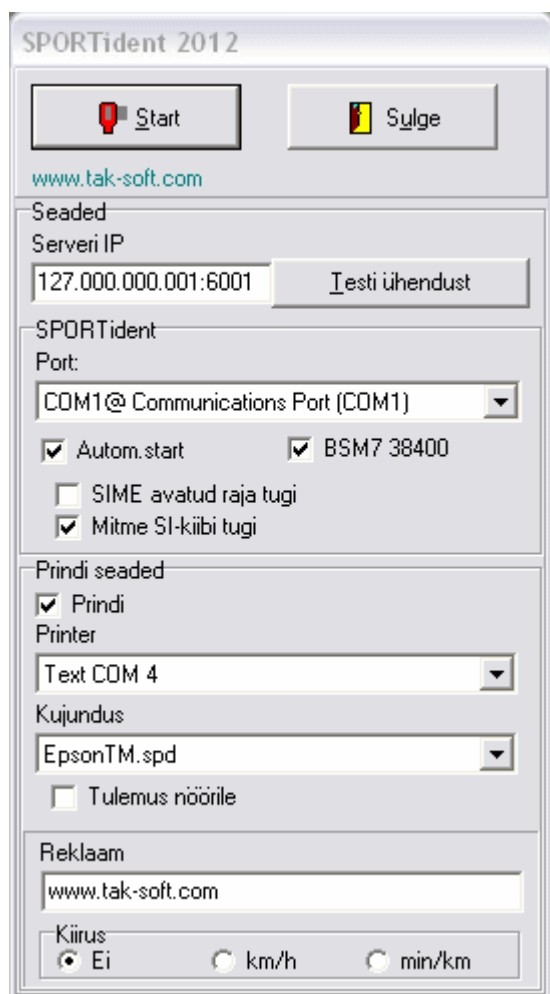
SPORTident 2012

Start

Sulge

www.tak-soft.com

Seaded

Serveri IP

127.000.000.001:6001

Testi ühendust

SPORTident

Port:

COM1@ Communications Port (COM1)

Autom.start

BSM7 38400

SIME avatud raja tugi

Mitme SI-kiibi tugi

Prindi seaded

Prindi

Printer

Text COM 4

Kujundus

EpsonTM.spd

Tulemus nöörile

Reklaam

www.tak-soft.com

Kiirus

Ei

km/h

min/km